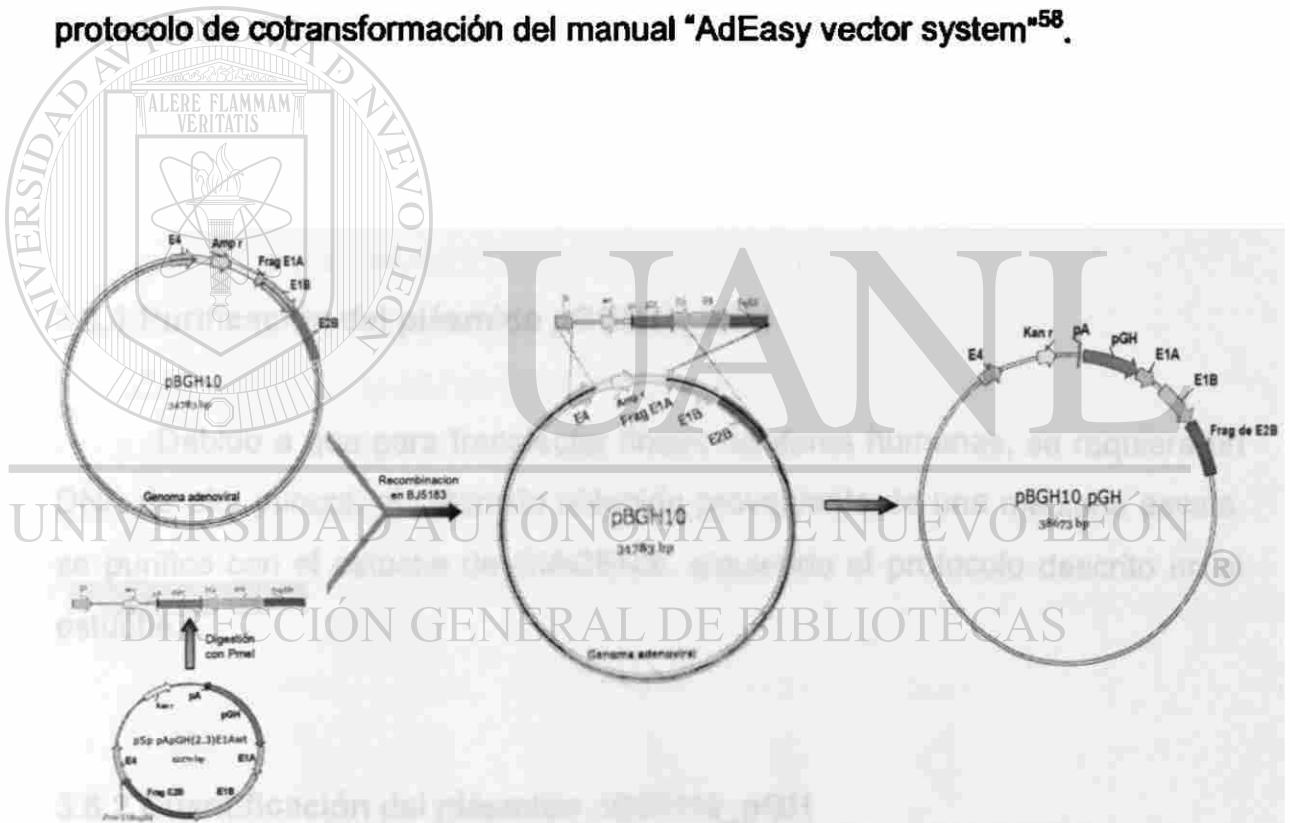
protocolo de cotransformación del manual "AdEasy vector system"$^{58}$.

ALERE FLAMMAM VERITATIS

UNIVERSIDAD AUTÓNOMA DE NUEVO LEÓN

E4
Amp r
Frag E1A
E1B
E2B
pBGH10
34783 bp
Genoma adenoviral

Recombinacion en BJ5183

E4
Amp r
Frag E1A
E1B
E2B
pBGH10
34783 bp
Genoma adenoviral

E4
Kan r
pA
pGH
E1A
E1B
Frag de E2B
pBGH10 pGH
38673 bp

Digestión con PmeI

Kan r
pA
pGH
pSp pApGH(2.3)E1Aat
E4
E1A
Frag E2B
E1B

3.6.1 Purificación del plásmido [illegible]

Debido a que para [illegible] se requiere el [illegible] se purificó con el sistema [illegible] siguiendo el protocolo descrito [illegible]

UANL

UNIVERSIDAD AUTÓNOMA DE NUEVO LEÓN
®
DIRECCIÓN GENERAL DE BIBLIOTECAS

3.6.2 Amplificación del plásmido pBGH10_pGH